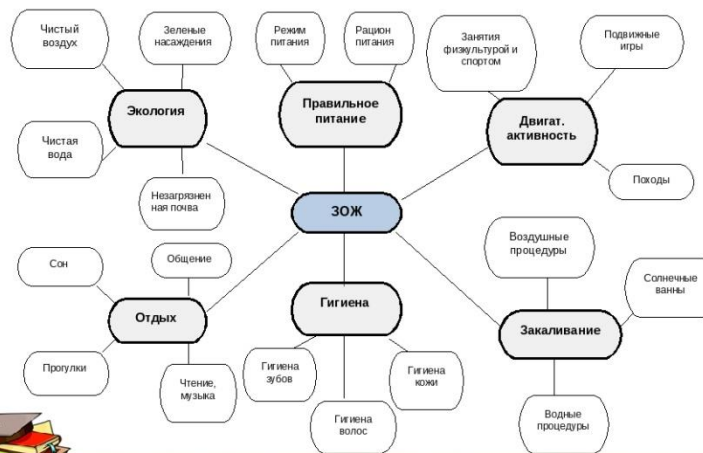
Чистый воздух

Зеленые насаждения

Режим питания

Рацион питания

Занятия физкультурой и спортом

Подвижные игры

Экология

Правильное питание

Двигат. активность

Чистая вода

Незагрязненная почва

Походы

ЗОЖ

Воздушные процедуры

Сон

Общение

Солнечные ванны

Отдых

Гигиена

Закаливание

Прогулки

Чтение, музыка

Гигиена зубов

Гигиена кожи

Гигиена волос

Водные процедуры